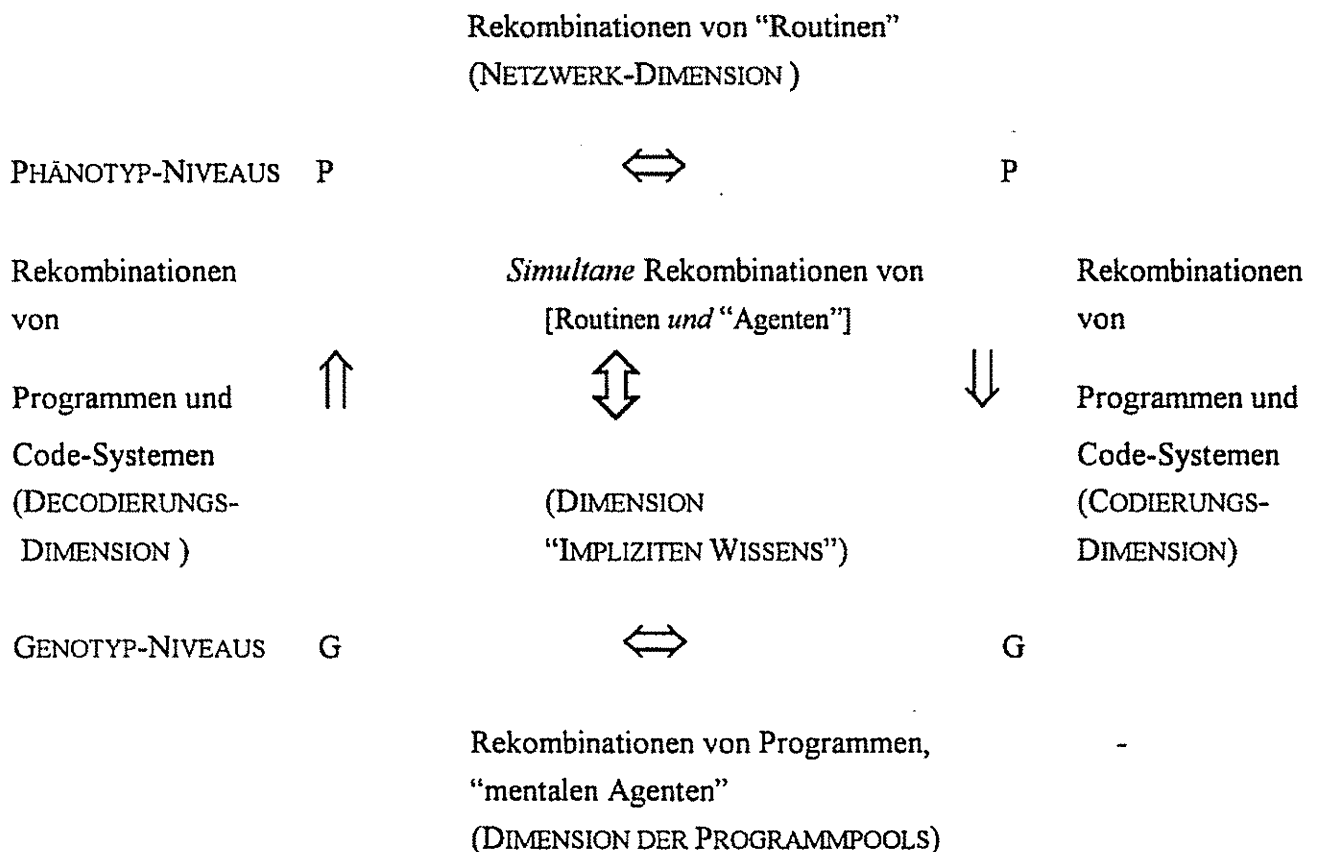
Rekombinationen von "Routinen"
(NETZWERK-DIMENSION )

PHÄNOTYP-NIVEAUS P $\Leftrightarrow$ P

Rekombinationen von Programmen und Code-Systemen (DECODIERUNGS-DIMENSION )

$\Uparrow$

*Simultane* Rekombinationen von [Routinen *und* "Agenten"]

$\Updownarrow$

(DIMENSION "IMPLIZITEN WISSENS")

$\Downarrow$

Rekombinationen von Programmen und Code-Systemen (CODIERUNGS-DIMENSION)

GENOTYP-NIVEAUS G $\Leftrightarrow$ G

Rekombinationen von Programmen, "mentalen Agenten"
(DIMENSION DER PROGRAMMPOOLS)

-